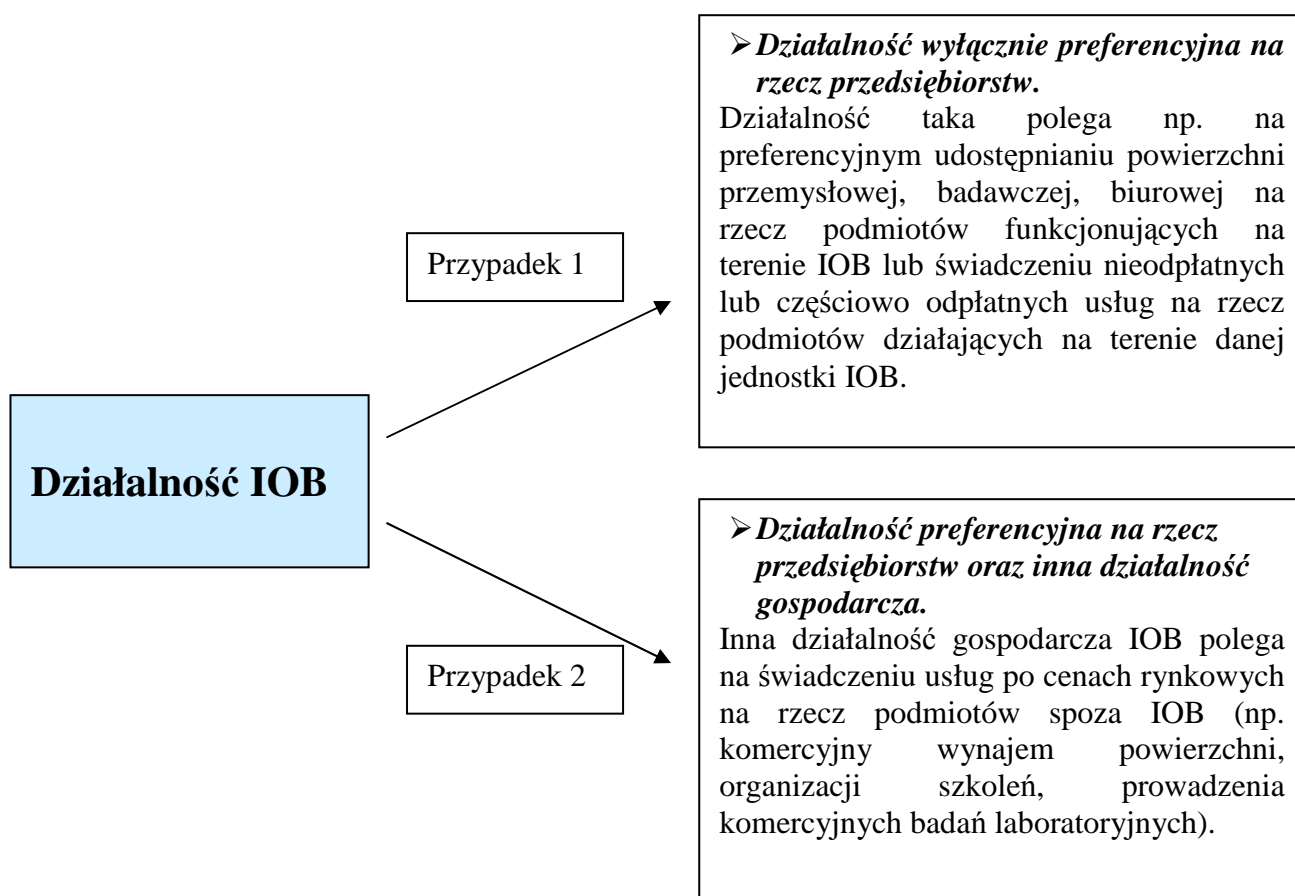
Działalność IOB

Przypadek 1

➢ Działalność wyłącznie preferencyjna na rzecz przedsiębiorstw.

Działalność taka polega np. na preferencyjnym udostępnianiu powierzchni przemysłowej, badawczej, biurowej na rzecz podmiotów funkcjonujących na terenie IOB lub świadczeniu nieodpłatnych lub częściowo odpłatnych usług na rzecz podmiotów działających na terenie danej jednostki IOB.

Przypadek 2

➢ Działalność preferencyjna na rzecz przedsiębiorstw oraz inna działalność gospodarcza.

Inna działalność gospodarcza IOB polega na świadczeniu usług po cenach rynkowych na rzecz podmiotów spoza IOB (np. komercyjny wynajem powierzchni, organizacji szkoleń, prowadzenia komercyjnych badań laboratoryjnych).